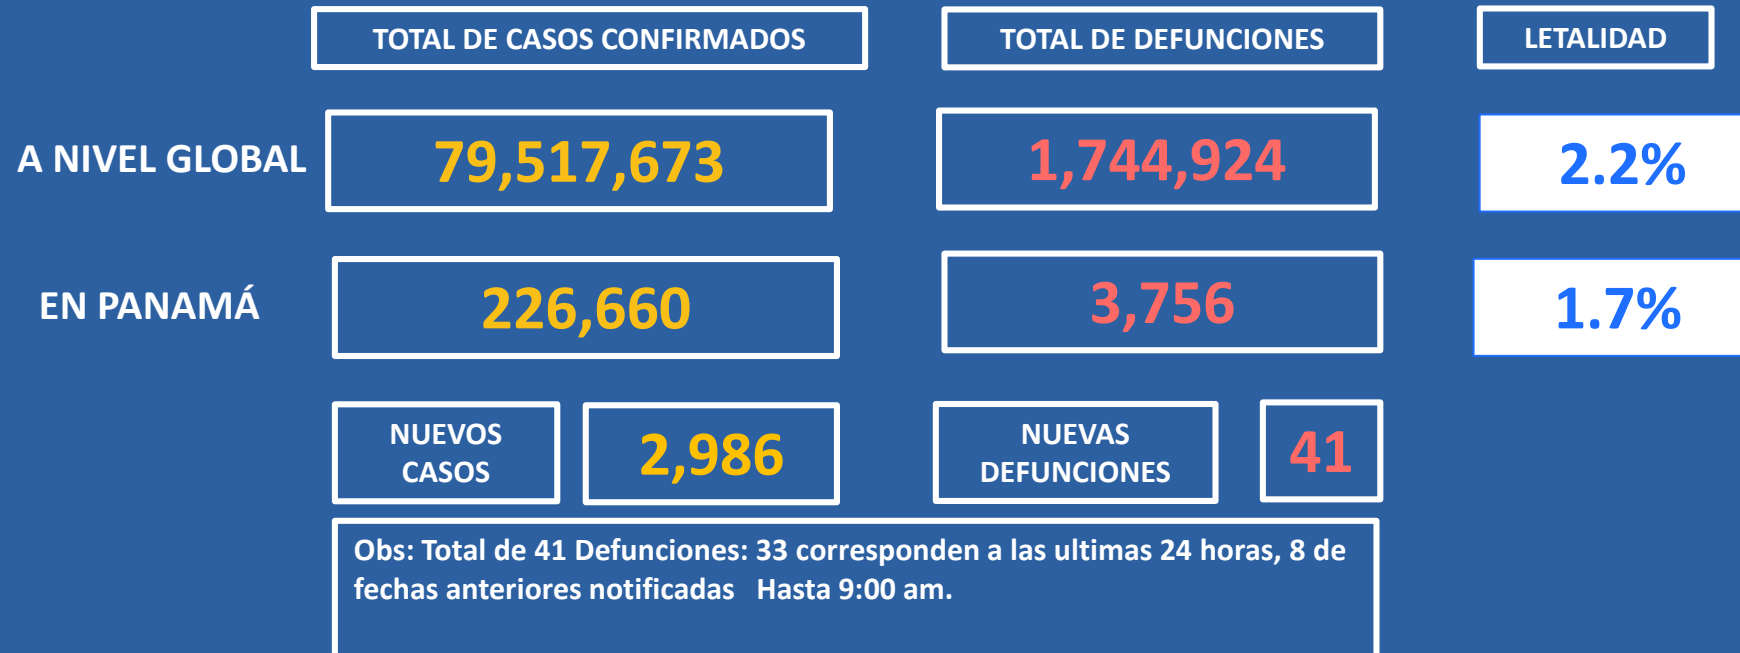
|  | TOTAL DE CASOS CONFIRMADOS | TOTAL DE DEFUNCIONES | LETALIDAD |
|---|---|---|---|
| A NIVEL GLOBAL | 79,517,673 | 1,744,924 | 2.2% |
| EN PANAMÁ | 226,660 | 3,756 | 1.7% |

NUEVOS CASOS 2,986

NUEVAS DEFUNCIONES 41

Obs: Total de 41 Defunciones: 33 corresponden a las ultimas 24 horas, 8 de fechas anteriores notificadas Hasta 9:00 am.